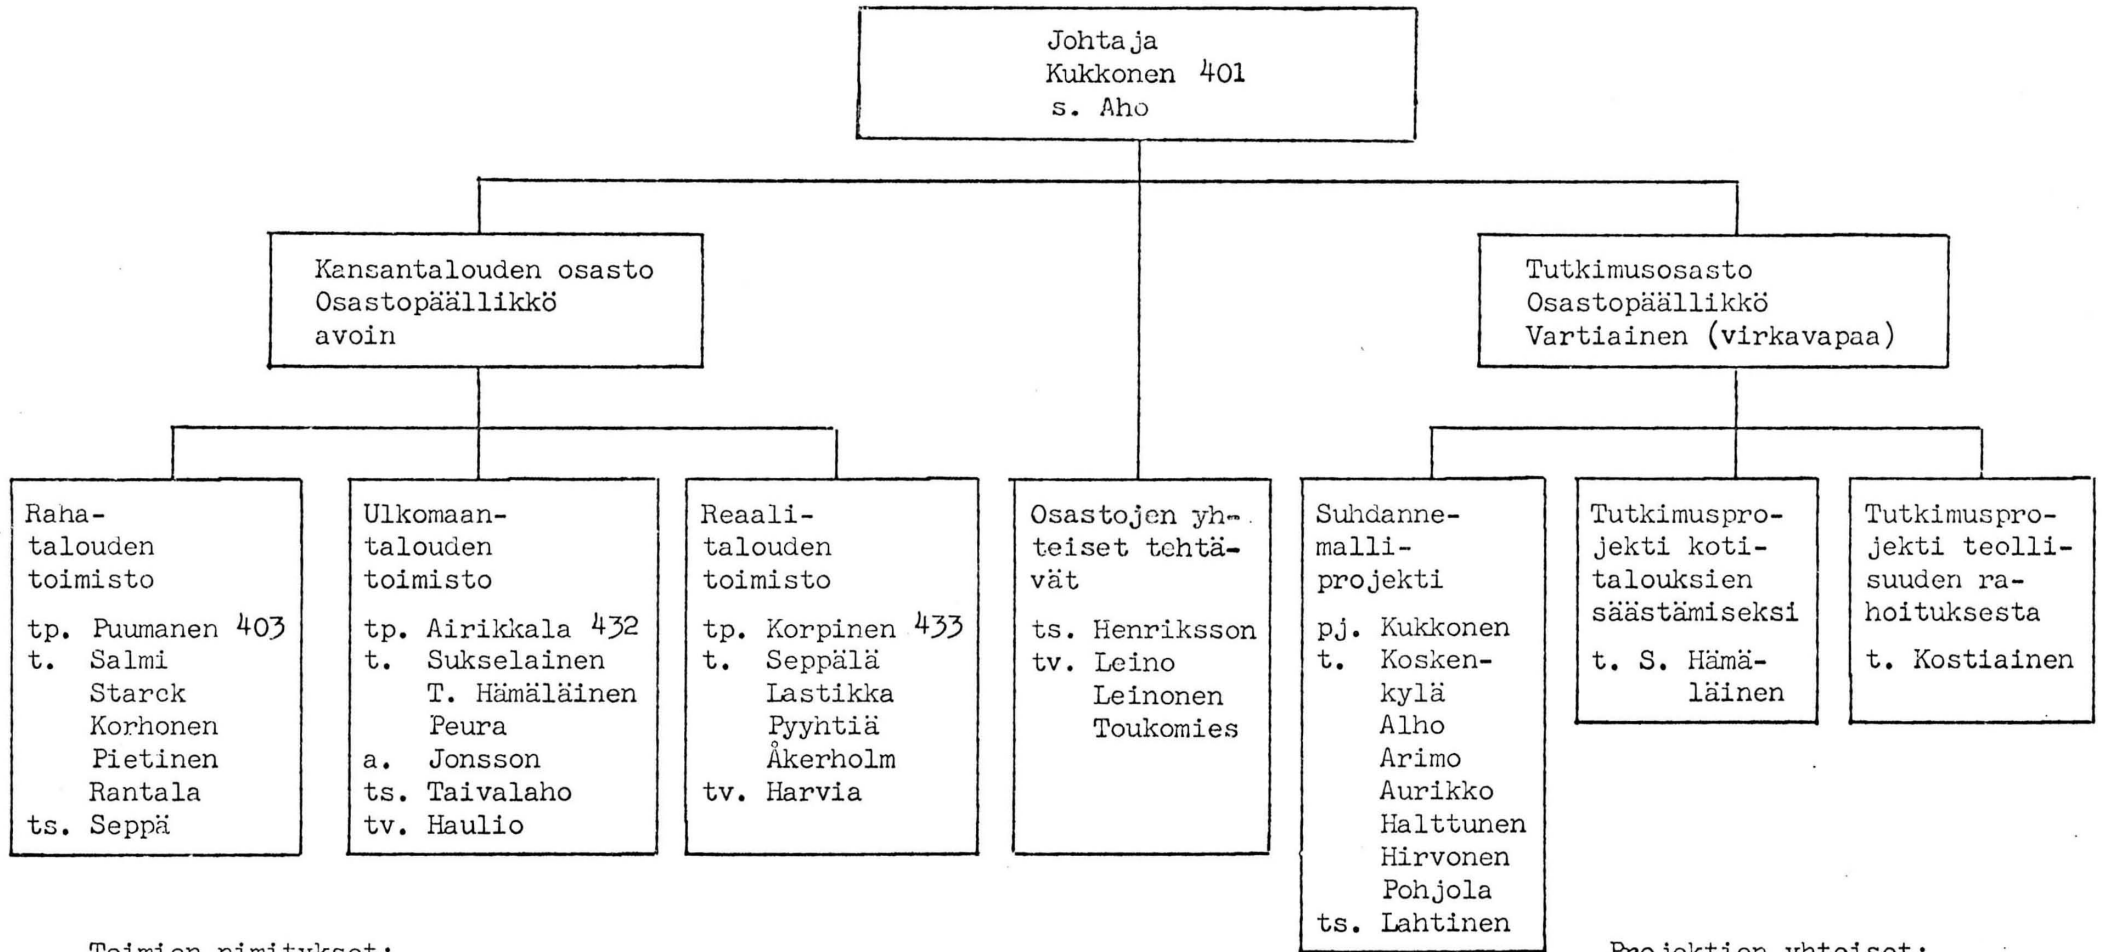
Johtaja
Kukkonen 401
s. Aho

Kansantalouden osasto
Osastopäällikkö
avoin

Tutkimusosasto
Osastopäällikkö
Vartiainen (virkavapaa)

Rahatalouden toimisto
tp. Puumanen 403
t. Salmi
Starck
Korhonen
Pietinen
Rantala
ts. Seppä

Ulkomaantalouden toimisto
tp. Airikkala 432
t. Sukselainen
T. Hämäläinen
Peura
a. Jonsson
ts. Taivalaho
tv. Haulio

Reaalitalouden toimisto
tp. Korpinen 433
t. Seppälä
Lastikka
Pyyhtiä
Åkerholm
tv. Harvia

Osastojen yhteiset tehtävät
ts. Henriksson
tv. Leino
Leinonen
Toukomies

Suhdannemalliprojekti
pj. Kukkonen
t. Koskenkylä
Alho
Arimo
Aurikko
Halttunen
Hirvonen
Pohjola
ts. Lahtinen

Tutkimusprojekti kotitalouksien säästämiseksi
t. S. Hämäläinen

Tutkimusprojekti teollisuuden rahoituksesta
t. Kostiainen

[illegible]

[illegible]